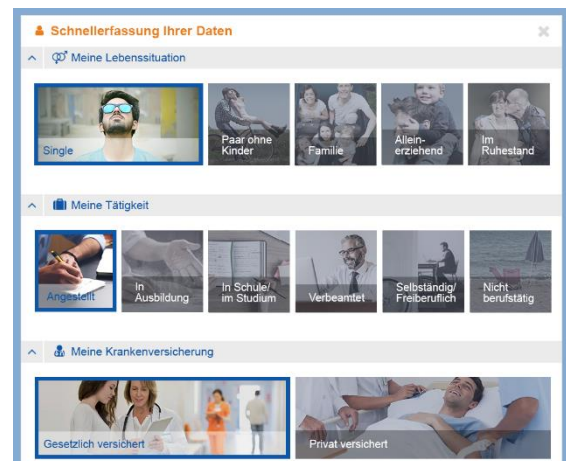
Schnellerfassung Ihrer Daten

Meine Lebenssituation

Single

Paar ohne Kinder

Familie

Allein-erziehend

Im Ruhestand

Meine Tätigkeit

Angestellt

In Ausbildung

In Schule/ im Studium

Verbeamtet

Selbständig/ Freiberuflich

Nicht berufstätig

Meine Krankenversicherung

Gesetzlich versichert

Privat versichert